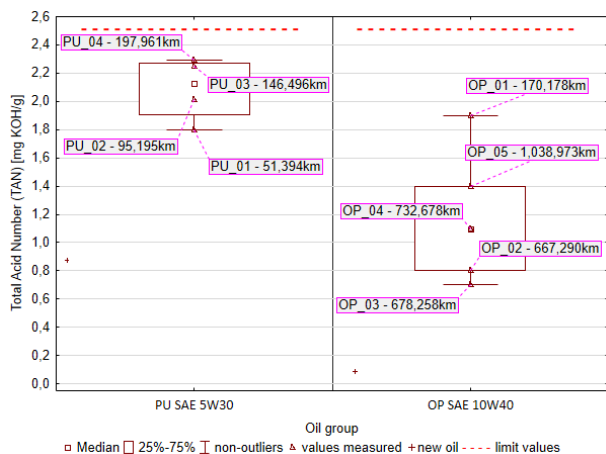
Total Acid Number (TAN) [mg KOH/g]

2,6
2,4
2,2
2,0
1,8
1,6
1,4
1,2
1,0
0,8
0,6
0,4
0,2
0,0

PU_04 - 197,961km
PU_03 - 146,496km
PU_02 - 95,195km
PU_01 - 51,394km

OP_01 - 170,178km
OP_05 - 1,038,973km
OP_04 - 732,678km
OP_02 - 667,290km
OP_03 - 678,258km

PU SAE 5W30
OP SAE 10W40

Oil group

Median 25%-75% non-outliers values measured new oil limit values